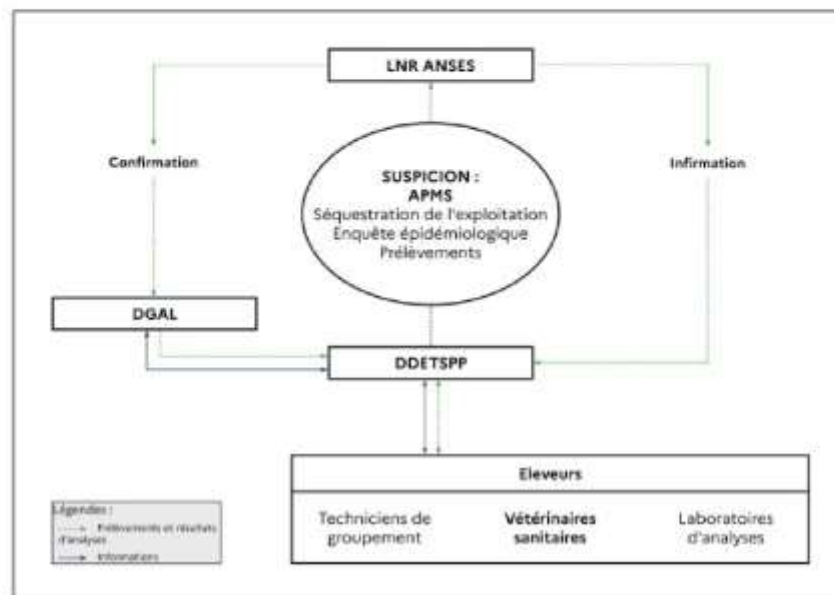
LNR ANSES

Confirmation

Infirmation

SUSPICION :
APMS
Séquestration de l'exploitation
Enquête épidémiologique
Prélèvements

DGAL

DDETSPP

Eleveurs

Techniciens de groupement

Vétérinaires sanitaires

Laboratoires d'analyses

Légendes :
Prélèvements et résultats d'analyses
Informations